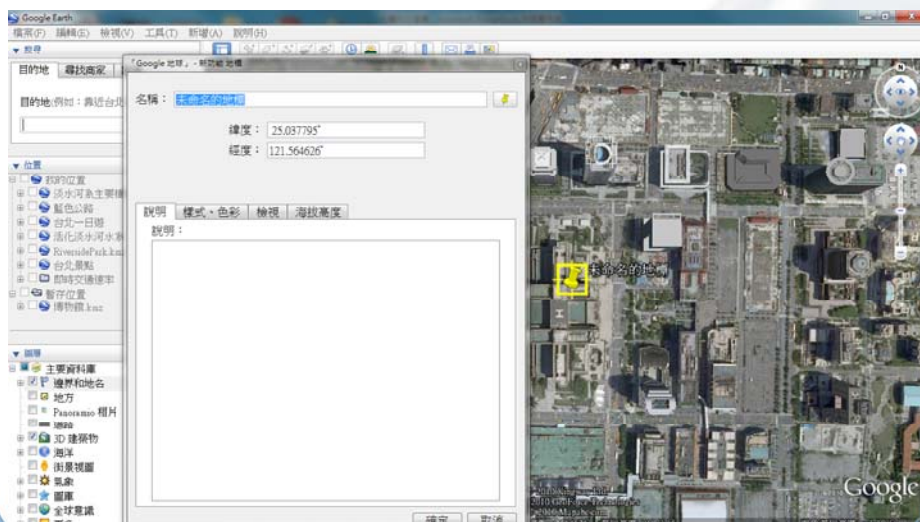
Google Earth

檔案(F) 編輯(E) 檢視(V) 工具(T) 新增(A) 說明(H)

▼ 搜尋

目的地 尋找商家

目的地 例如：靠近台北

「Google 地球」- 新增地標

名稱： 未命名的地標

緯度： 25.037795°

經度： 121.564626°

說明 樣式、色彩 檢視 海拔高度

說明：

確定 取消

▼ 位置

我的位置

淡水河系主要橋

藍色公路

台北一日遊

活化淡水河水系

RiversidePark.kmz

台北景點

即時交通標示

暫存位置

博物館.kmz

▼ 圖層

主要資料庫

邊界和地名

地方

Panoramio 相片

道路

3D 建築物

海洋

街景視圖

氣象

圖庫

全球意識

未命名的地標

Google